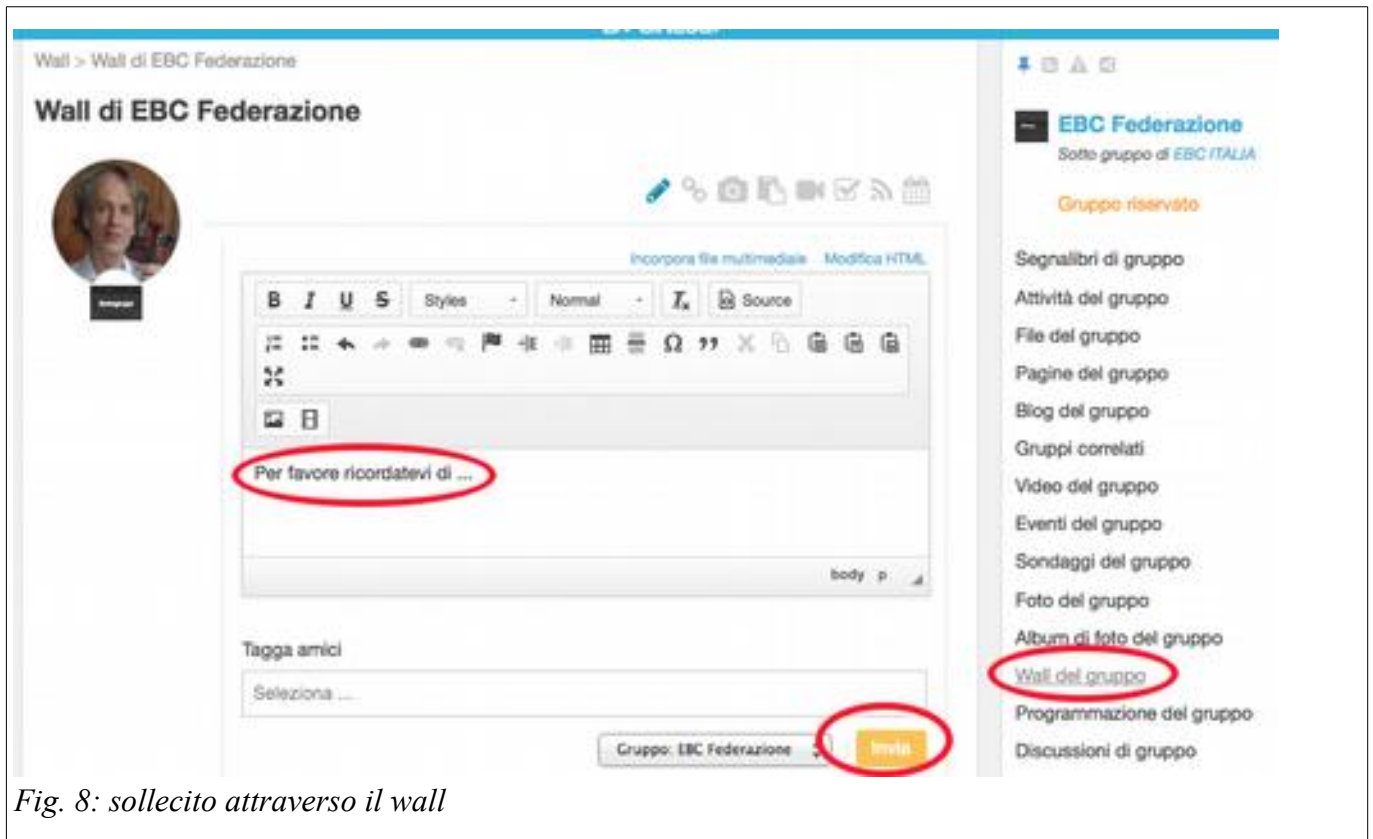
Wall > Wall di EBC Federazione

Wall di EBC Federazione

Incorpora file multimediale Modifica HTML

B I U S Styles Normal $T_x$ Source

Ω ,,

Per favore ricordatevi di ...

body p

Tagga amici

Seleziona ...

Gruppo: EBC Federazione

Invia

EBC Federazione

Sotto gruppo di EBC ITALIA

Gruppo riservato

Segnalibri di gruppo
Attività del gruppo
File del gruppo
Pagine del gruppo
Blog del gruppo
Gruppi correlati
Video del gruppo
Eventi del gruppo
Sondaggi del gruppo
Foto del gruppo
Album di foto del gruppo
Wall del gruppo
Programmazione del gruppo
Discussioni di gruppo

Fig. 8: sollecito attraverso il wall